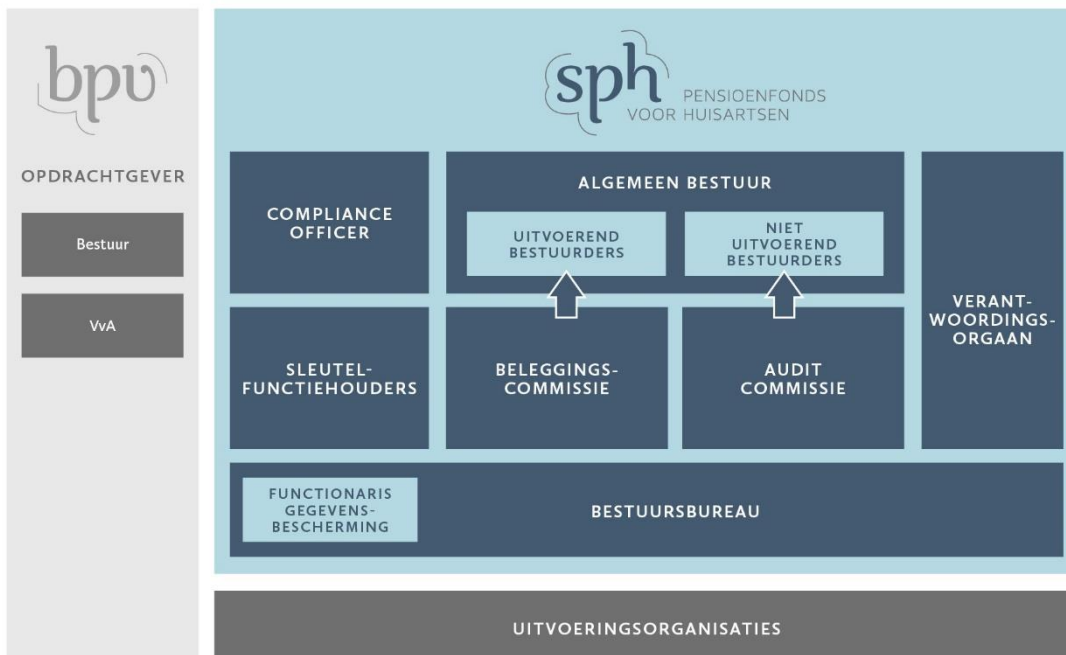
bpv

OPDRACHTGEVER

Bestuur

VvA

sph PENSIOENFONDS VOOR HUISARTSEN

COMPLIANCE OFFICER

ALGEMEEN BESTUUR

UITVOEREND BESTUURDERS

NIET UITVOEREND BESTUURDERS

VERANT-WOORDINGS-ORGAAN

SLEUTEL-FUNCTIEHOUDERS

BELEGGINGS-COMMISSIE

AUDIT COMMISSIE

FUNCTIONARIS GEGEVENS-BESCHERMING

BESTUURSBUREAU

UITVOERINGSORGANISATIES